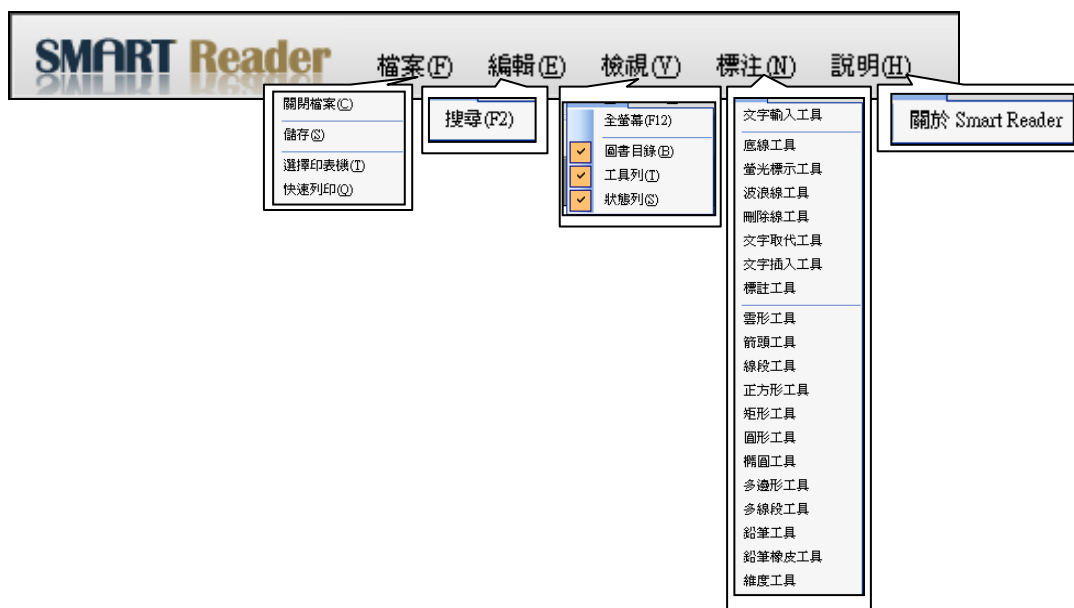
SMART Reader
檔案(F) 編輯(E) 檢視(V) 標注(N) 說明(H)

關閉檔案(C)
儲存(S)
選擇印表機(T)
快速列印(Q)

搜尋(F2)

全螢幕(F12)
圖書目錄(B)
工具列(T)
狀態列(S)

文字輸入工具
底線工具
螢光標示工具
波浪線工具
刪除線工具
文字取代工具
文字插入工具
標註工具
雲形工具
箭頭工具
線段工具
正方形工具
矩形工具
圓形工具
橢圓工具
多邊形工具
多線段工具
鉛筆工具
鉛筆橡皮工具
維度工具

關於 Smart Reader